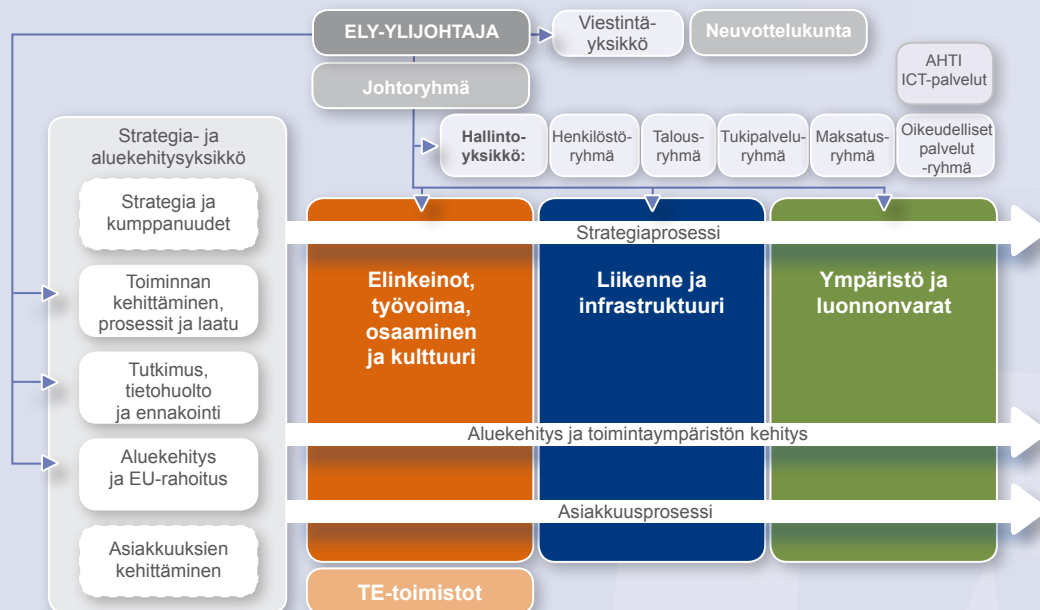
ELY-YLIJOHTAJA

Viestintäyksikkö

Neuvottelukunta

Johtoryhmä

AHTI ICT-palvelut

Strategia- ja aluekehitysyksikkö

Hallintoyksikkö:

Henkilöstöryhmä

Talousryhmä

Tukipalveluryhmä

Maksatusryhmä

Oikeudelliset palvelut -ryhmä

Strategia ja kumppanuudet

Toiminnan kehittäminen, prosessit ja laatu

Tutkimus, tietohuolto ja ennakointi

Aluekehitys ja EU-rahoitus

Asiakkuuksien kehittäminen

Strategiaprosessi

Elinkeinot, työvoima, osaaminen ja kulttuuri

Liikenne ja infrastruktuuri

Ympäristö ja luonnonvarat

Aluekehitys ja toimintaympäristön kehitys

Asiakkuusprosessi

TE-toimistot